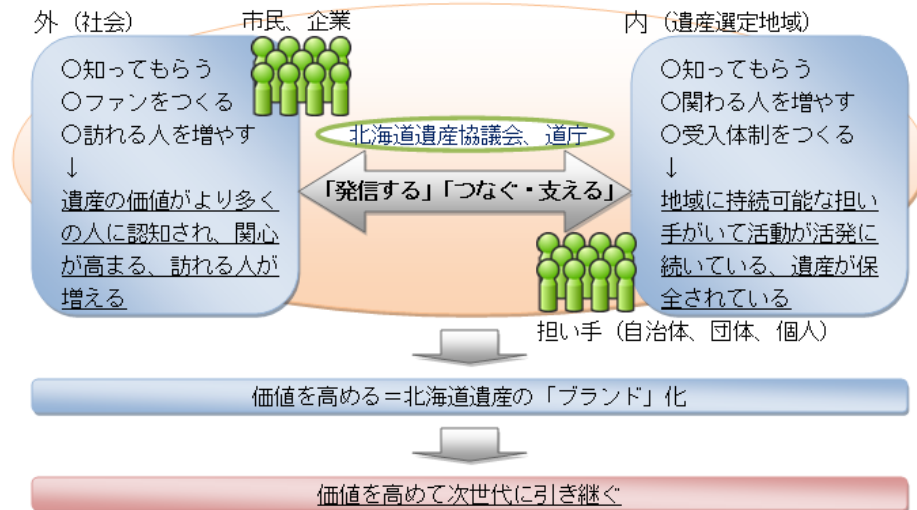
外（社会）

市民、企業

○知ってもらう
○ファンをつくる
○訪れる人を増やす
↓
遺産の価値がより多くの人に認知され、関心が高まる、訪れる人が増える

北海道遺産協議会、道庁

「発信する」「つなぐ・支える」

内（遺産選定地域）

○知ってもらう
○関わる人を増やす
○受入体制をつくる
↓
地域に持続可能な担い手がいて活動が活発に続いている、遺産が保全されている

担い手（自治体、団体、個人）

価値を高める＝北海道遺産の「ブランド」化

価値を高めて次世代に引き継ぐ